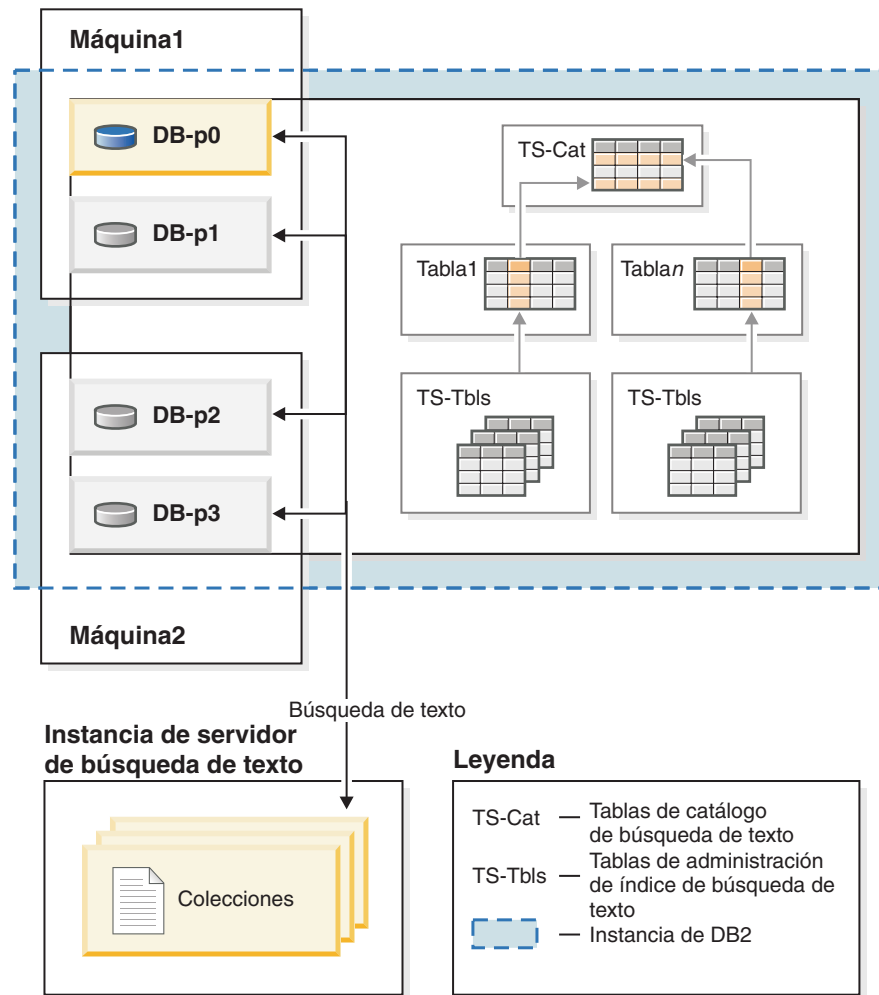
Máquina1

DB-p0

DB-p1

TS-Cat

Tabla1

Tabla$n$

TS-Tbls

TS-Tbls

DB-p2

DB-p3

Máquina2

Búsqueda de texto

Instancia de servidor de búsqueda de texto

Colecciones

Leyenda

TS-Cat — Tablas de catálogo de búsqueda de texto

TS-Tbls — Tablas de administración de índice de búsqueda de texto

— Instancia de DB2